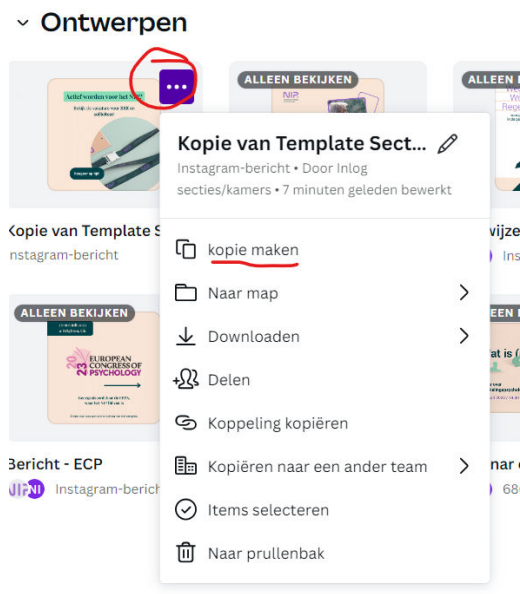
Ontwerpen

Actief worden voor het NIP
Bekijk de vacatures voor 2023 en solliciteer
Reageer op tijd

ALLEEN BEKIJKEN
NIP

ALLEEN BEKIJKEN

Kopie van Template S
Instagram-bericht

ALLEEN BEKIJKEN
EUROPEAN CONGRESS OF PSYCHOLOGY

Bericht - ECP
NIP NI Instagram-bericht

Kopie van Template Sect...
Instagram-bericht • Door Inlog secties/kamers • 7 minuten geleden bewerkt

kopie maken
Naar map
Downloaden
Delen
Koppeling kopiëren
Kopiëren naar een ander team
Items selecteren
Naar prullenbak

wijze
Inst
at is
nar
68